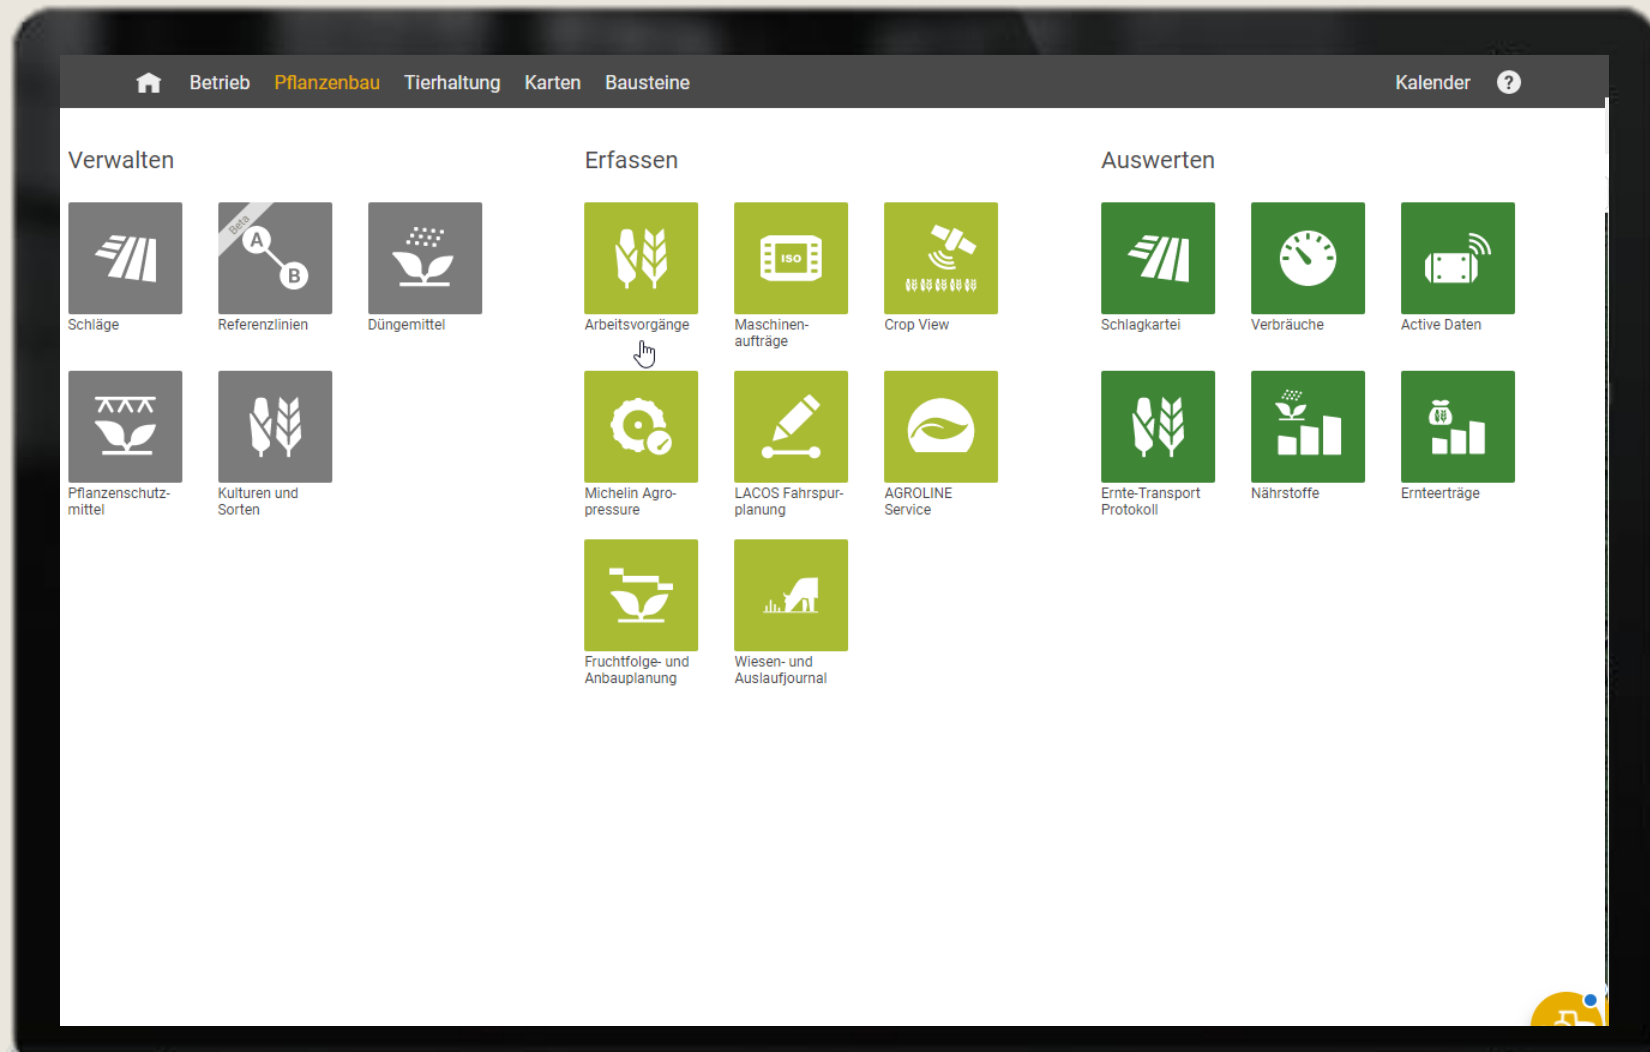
Betrieb Pflanzenbau Tierhaltung Karten Bausteine Kalender ?

Verwalten

Beta

A

B

Schläge

Referenzlinien

Düngemittel

Pflanzenschutzmittel

Kulturen und Sorten

Erfassen

Arbeitsvorgänge

ISO

Maschinenaufträge

Crop View

Michelin Agropressure

LACOS Fahrspurplanung

AGROLINE Service

Fruchtfolge- und Anbauplanung

Wiesen- und Auslaufjournal

Auswerten

Schlagkartei

Verbräuche

Active Daten

Ernte-Transport Protokoll

Nährstoffe

Ernteerträge